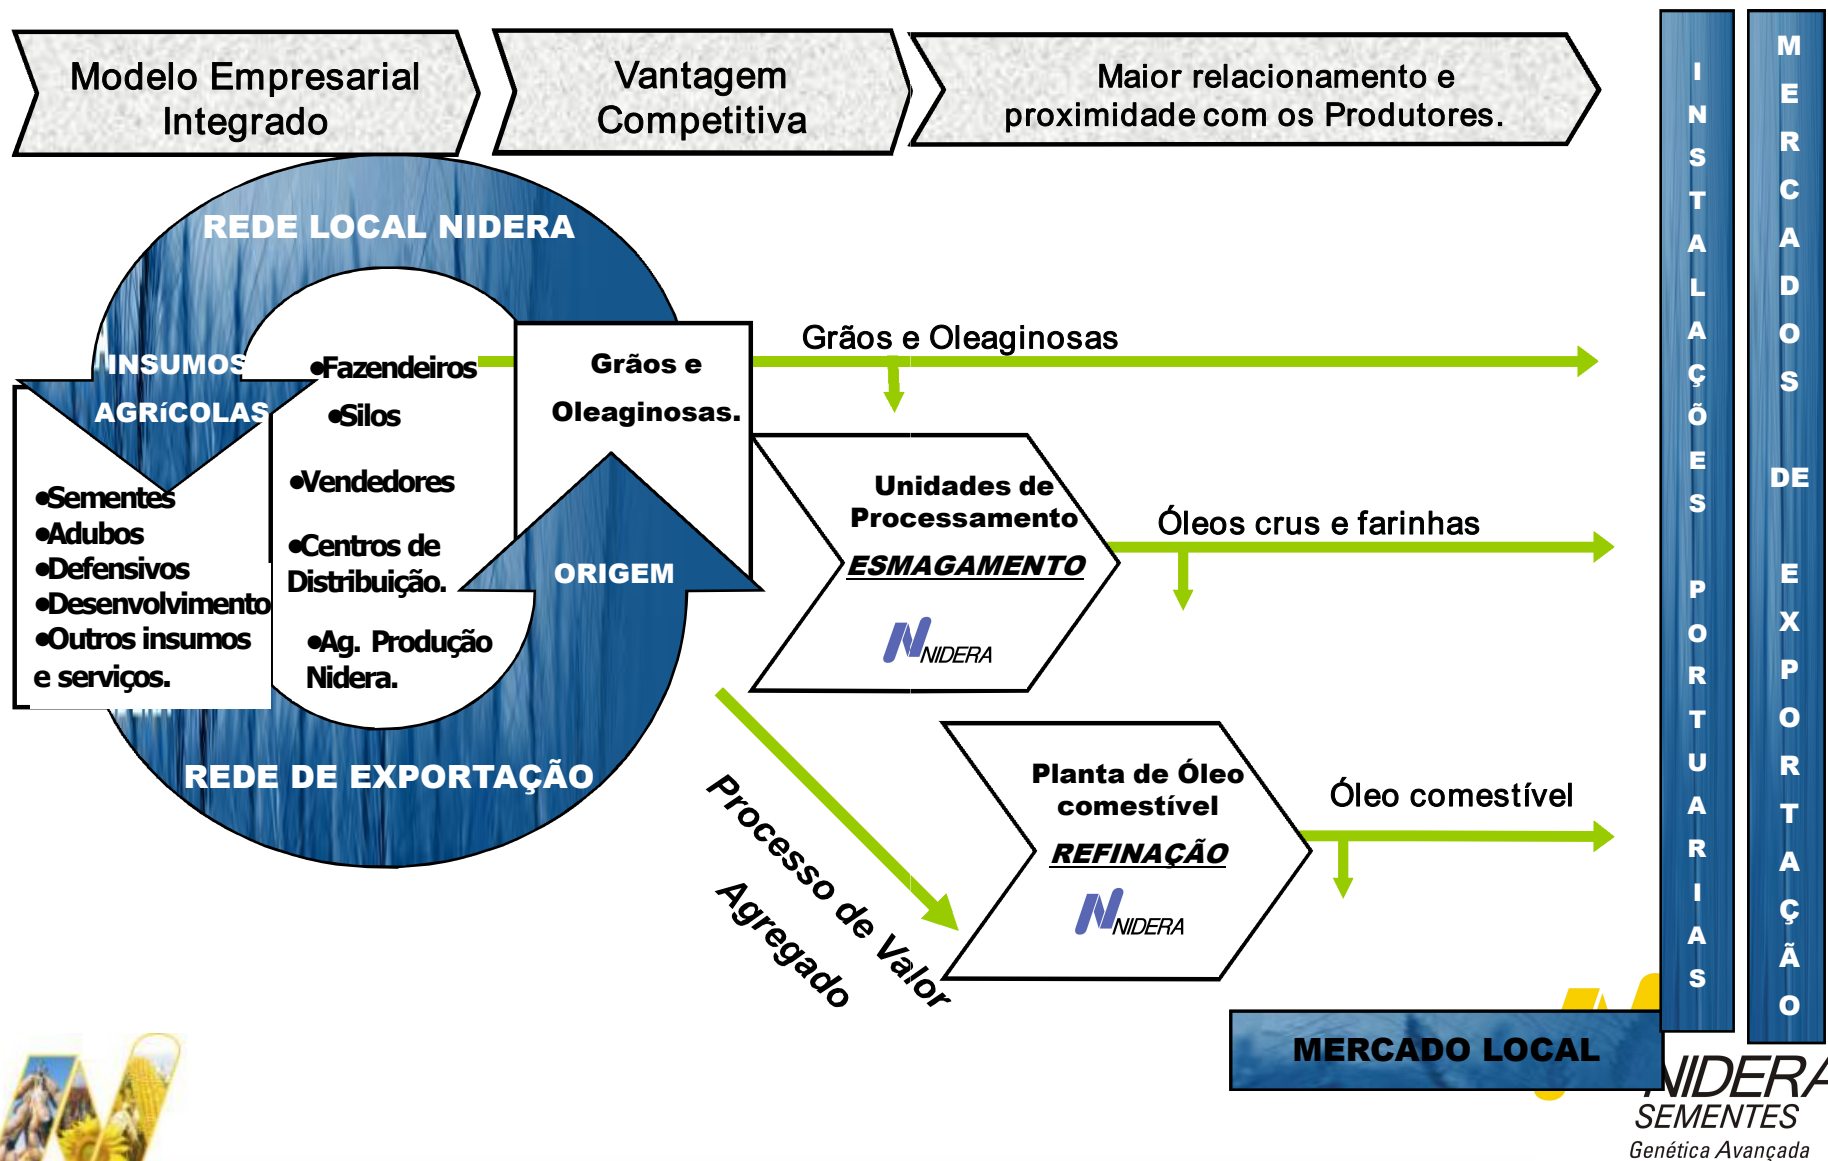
Modelo Empresarial Integrado

Vantagem Competitiva

Maior relacionamento e proximidade com os Produtores.

INSTALAÇÕES PORTUARIAS

MERCADOS DE EXPORTAÇÃO

REDE LOCAL NIDERA

INSUMOS AGRíCOLAS

•Sementes
•Adubos
•Defensivos
•Desenvolvimento
•Outros insumos e serviços.

•Fazendeiros
•Silos
•Vendedores
•Centros de Distribuição.
•Ag. Produção Nidera.

Grãos e Oleaginosas.

ORIGEM

REDE DE EXPORTAÇÃO

Grãos e Oleaginosas

Unidades de Processamento
ESMAGAMENTO
NIDERA

Óleos crus e farinhas

Planta de Óleo comestível
REFINAÇÃO
NIDERA

Óleo comestível

Processo de Valor Agregado

MERCADO LOCAL

NIDERA
SEMENTES
Genética Avançada